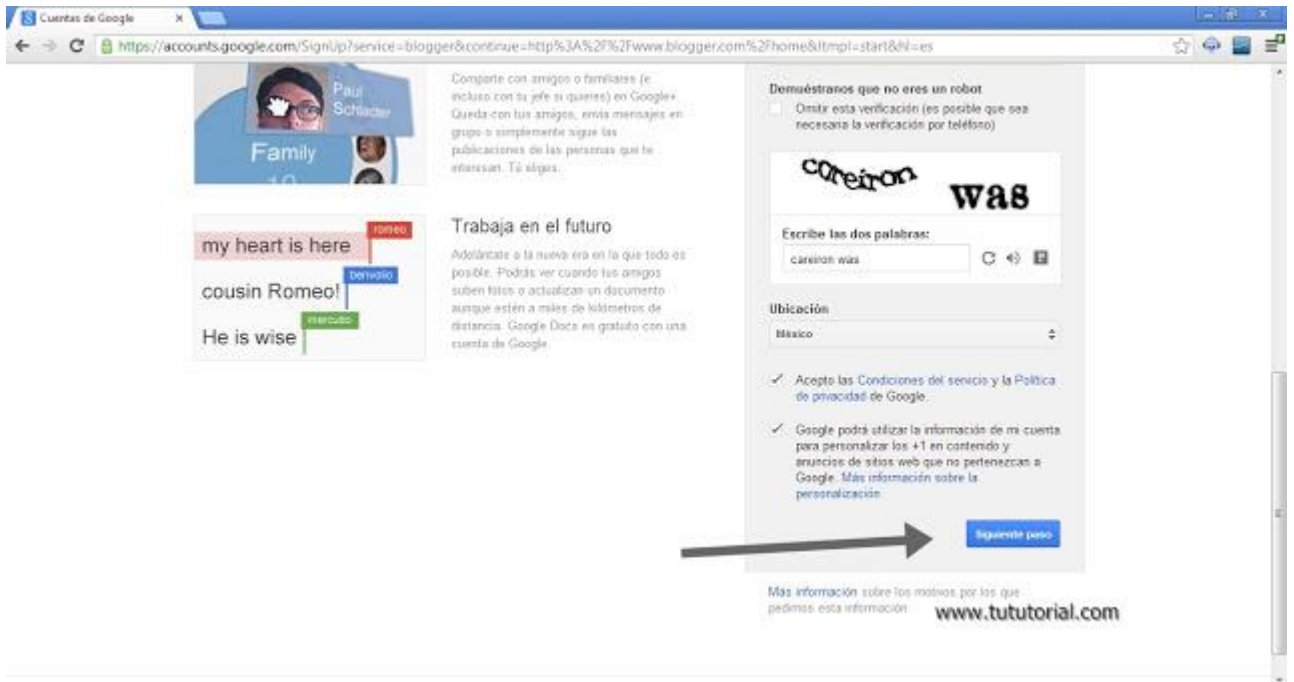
Cuentas de Google ×

https://accounts.google.com/SignUp?service=blogger&continue=http%3A%2F%2Fwww.blogger.com%2Fhome&ltmpl=start&hl=es

Paul Schlacter

Family

Comparte con amigos o familiares (e incluso con tu jefe si quieres) en Google+. Queda con tus amigos, envía mensajes en grupo o simplemente sigue las publicaciones de las personas que te interesan. Tú eliges.

romeo
my heart is here
benvolio
cousin Romeo!
mercutio
He is wise

Trabaja en el futuro

Adelántate a la nueva era en la que todo es posible. Podrás ver cuando tus amigos suben fotos o actualizan un documento aunque estén a miles de kilómetros de distancia. Google Docs es gratuito con una cuenta de Google.

Demuéstranos que no eres un robot

Omitir esta verificación (es posible que sea necesaria la verificación por teléfono)

careiron was

Escribe las dos palabras:

careiron was

Ubicación

México

✓ Acepto las Condiciones del servicio y la Política de privacidad de Google.

✓ Google podrá utilizar la información de mi cuenta para personalizar los +1 en contenido y anuncios de sitios web que no pertenezcan a Google. Más información sobre la personalización

Siguiente paso

Más información sobre los motivos por los que pedimos esta información

www.tututorial.com